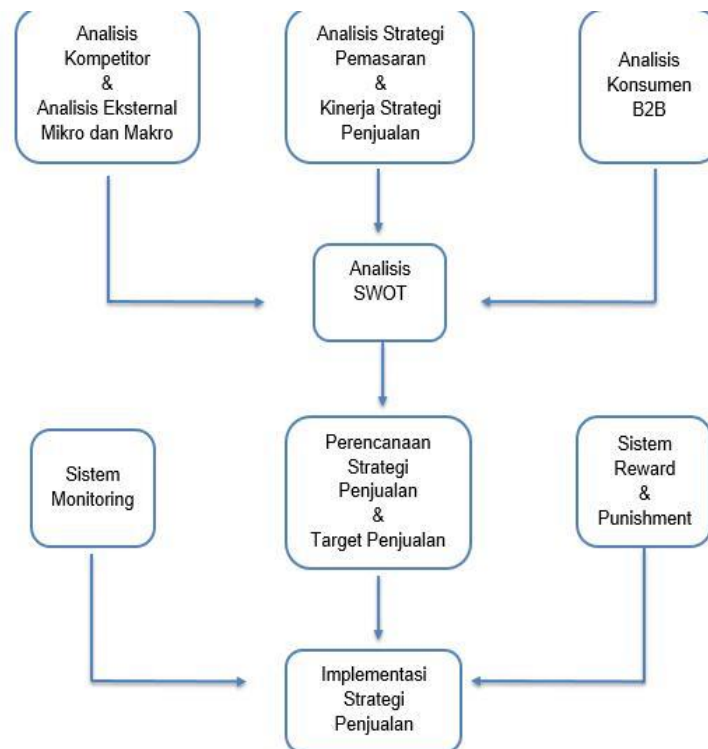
Analisis Kompetitor & Analisis Eksternal Mikro dan Makro

Analisis Strategi Pemasaran & Kinerja Strategi Penjualan

Analisis Konsumen B2B

Analisis SWOT

Sistem Monitoring

Perencanaan Strategi Penjualan & Target Penjualan

Sistem Reward & Punishment

Implementasi Strategi Penjualan